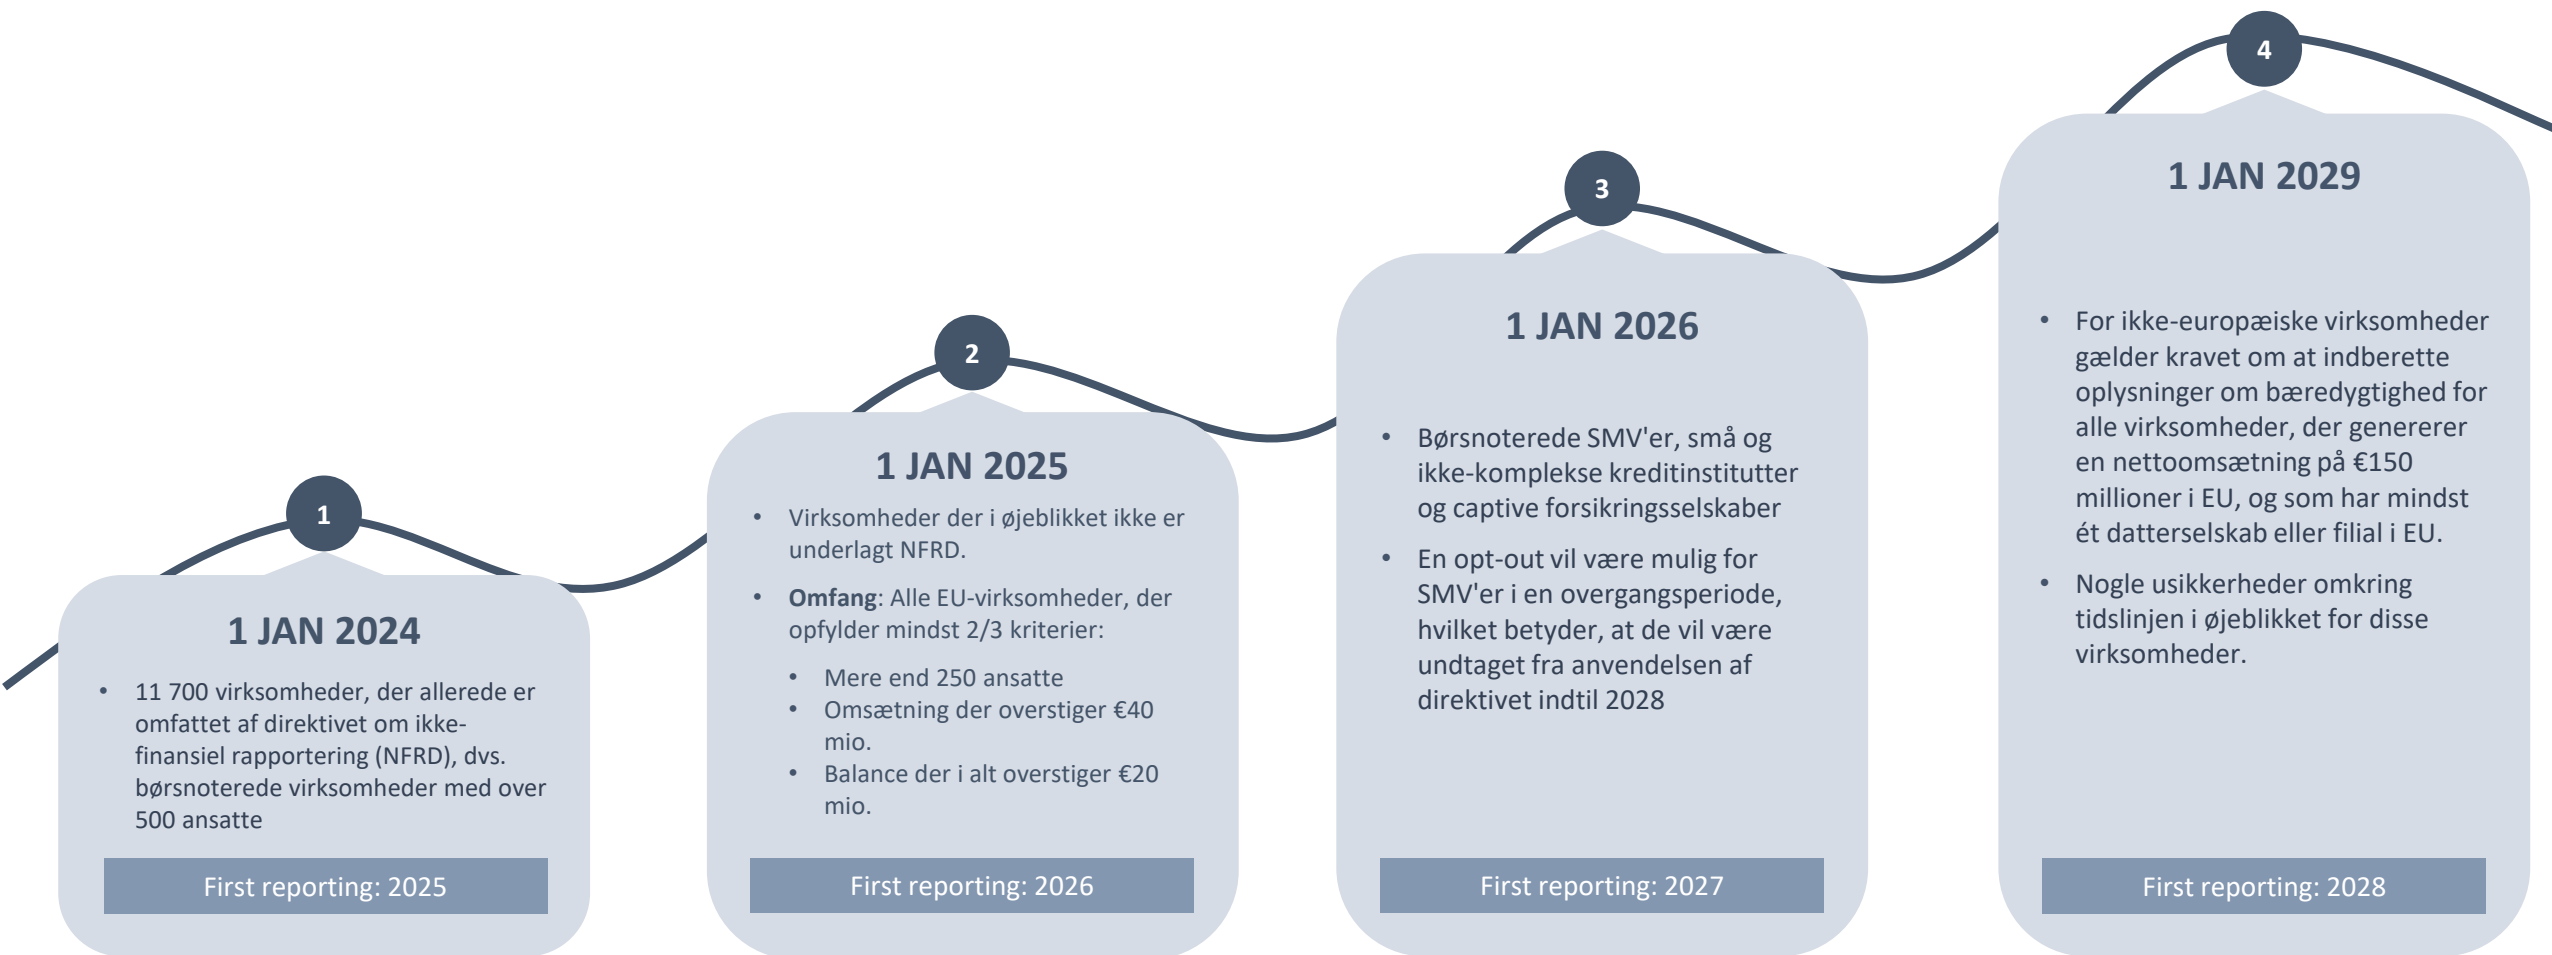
1

1 JAN 2024

- 11 700 virksomheder, der allerede er omfattet af direktivet om ikke-finansiel rapportering (NFRD), dvs. børsnoterede virksomheder med over 500 ansatte

First reporting: 2025

2

1 JAN 2025

- Virksomheder der i øjeblikket ikke er underlagt NFRD.
- **Omfang**: Alle EU-virksomheder, der opfylder mindst 2/3 kriterier:
  - Mere end 250 ansatte
  - Omsætning der overstiger €40 mio.
  - Balance der i alt overstiger €20 mio.

First reporting: 2026

3

1 JAN 2026

- Børsnoterede SMV'er, små og ikke-komplekse kreditinstitutter og captive forsikringsselskaber
- En opt-out vil være mulig for SMV'er i en overgangsperiode, hvilket betyder, at de vil være undtaget fra anvendelsen af direktivet indtil 2028

First reporting: 2027

4

1 JAN 2029

- For ikke-europæiske virksomheder gælder kravet om at indberette oplysninger om bæredygtighed for alle virksomheder, der genererer en nettoomsætning på €150 millioner i EU, og som har mindst ét datterselskab eller filial i EU.
- Nogle usikkerheder omkring tidslinjen i øjeblikket for disse virksomheder.

First reporting: 2028